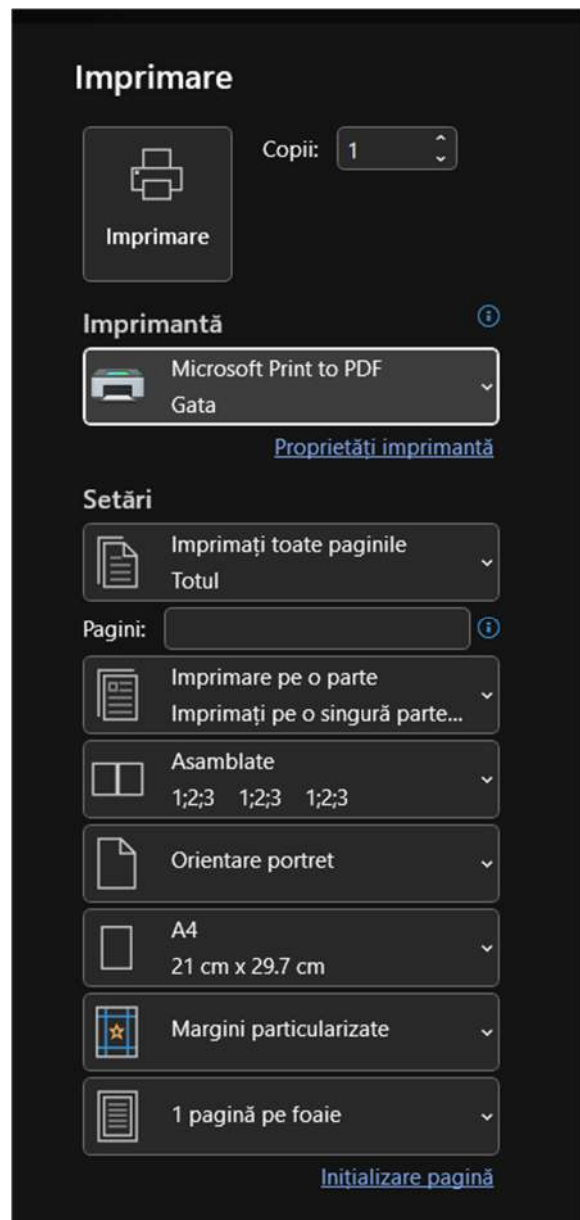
Imprimare

Imprimare

Copii: 1

Imprimantă

Microsoft Print to PDF
Gata

Proprietăți imprimantă

Setări

Imprimați toate paginile
Totul

Pagini:

Imprimare pe o parte
Imprimați pe o singură parte...

Asamblate
1;2;3 1;2;3 1;2;3

Orientare portret

A4
21 cm x 29.7 cm

Margini particularizate

1 pagină pe foaie

Inițializare pagină